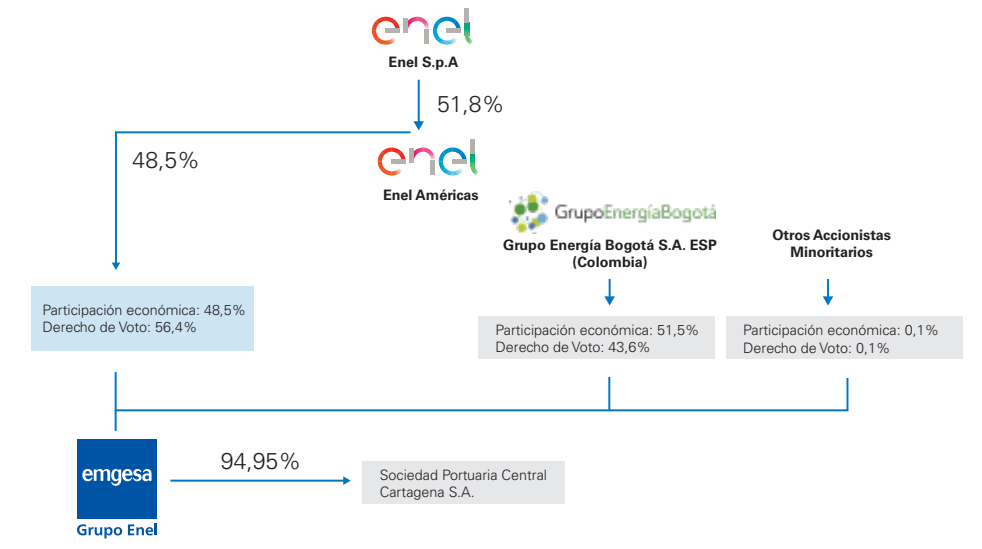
enel
Enel S.p.A

51,8%

48,5%

enel
Enel Américas

GrupoEnergíaBogotá
Grupo Energía Bogotá S.A. ESP (Colombia)

Otros Accionistas Minoritarios

Participación económica: 48,5%
Derecho de Voto: 56,4%

Participación económica: 51,5%
Derecho de Voto: 43,6%

Participación económica: 0,1%
Derecho de Voto: 0,1%

emgesa
Grupo Enel

94,95%

Sociedad Portuaria Central Cartagena S.A.